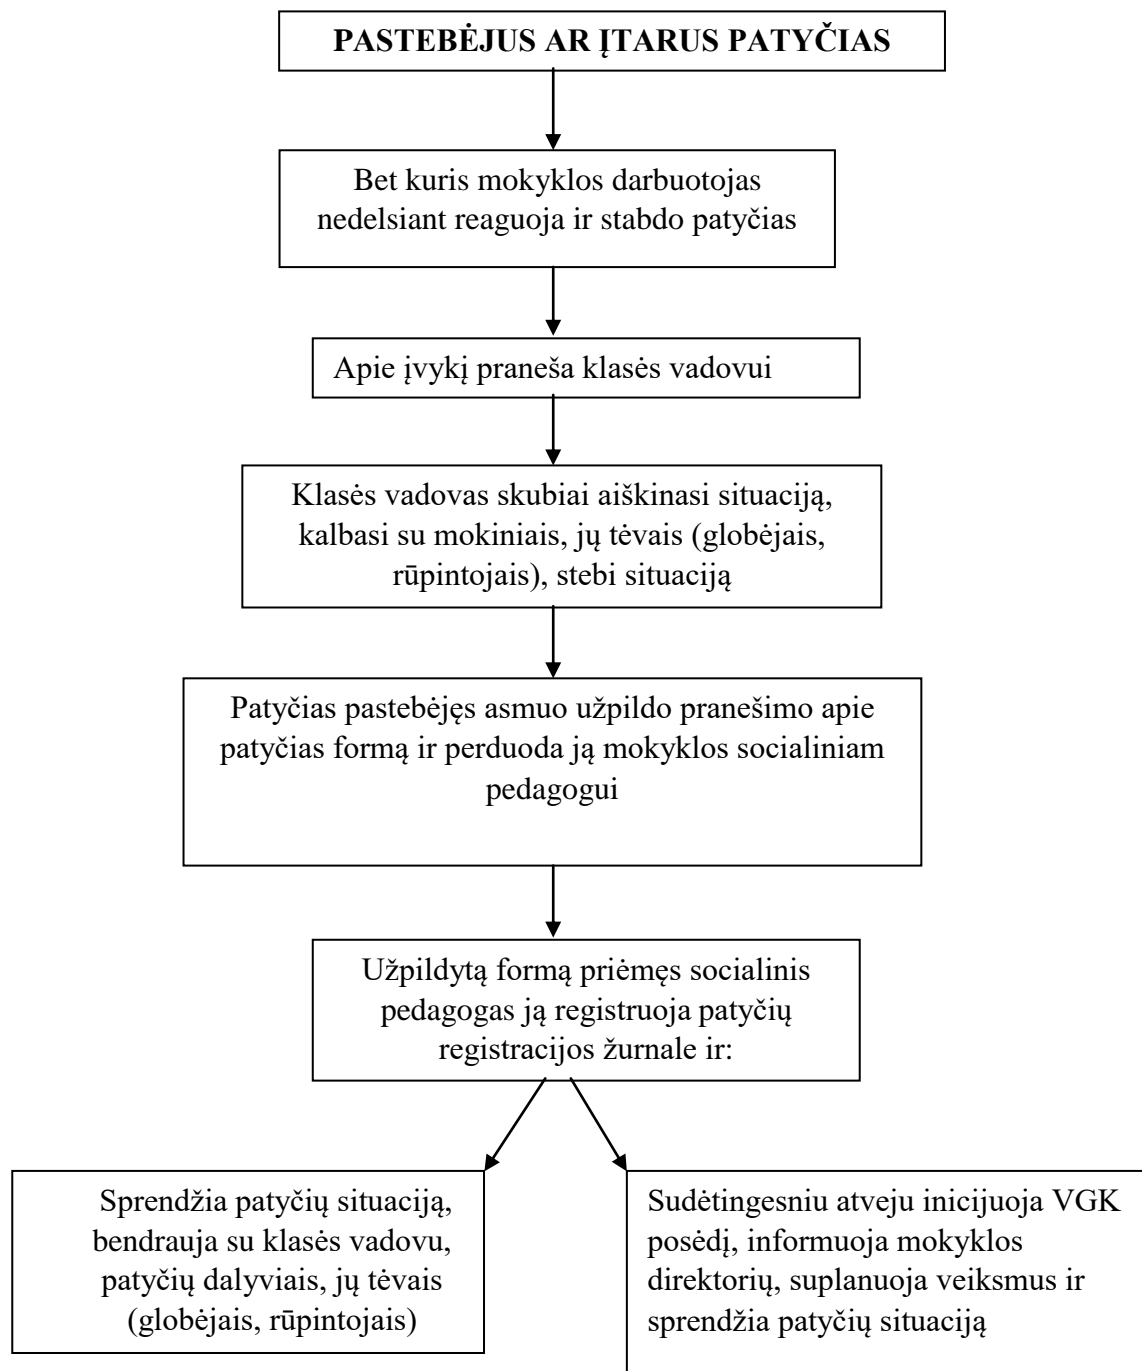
PASTEBĖJUS AR ĮTARUS PATYČIAS

Bet kuris mokyklos darbuotojas nedelsiant reaguoja ir stabdo patyčias

Apie įvykį praneša klasės vadovui

Klasės vadovas skubiai aiškinasi situaciją, kalbasi su mokiniais, jų tėvais (globėjais, rūpintojais), stebi situaciją

Patyčias pastebėjęs asmuo užpildo pranešimo apie patyčias formą ir perduoda ją mokyklos socialiniam pedagogui

Užpildytą formą priėmęs socialinis pedagogas ją registruoja patyčių registracijos žurnale ir:

Sprendžia patyčių situaciją, bendrauja su klasės vadovu, patyčių dalyviais, jų tėvais (globėjais, rūpintojais)

Sudėtingesniu atveju inicijuoja VGK posėdį, informuoja mokyklos direktorių, suplanuoja veiksmus ir sprendžia patyčių situaciją